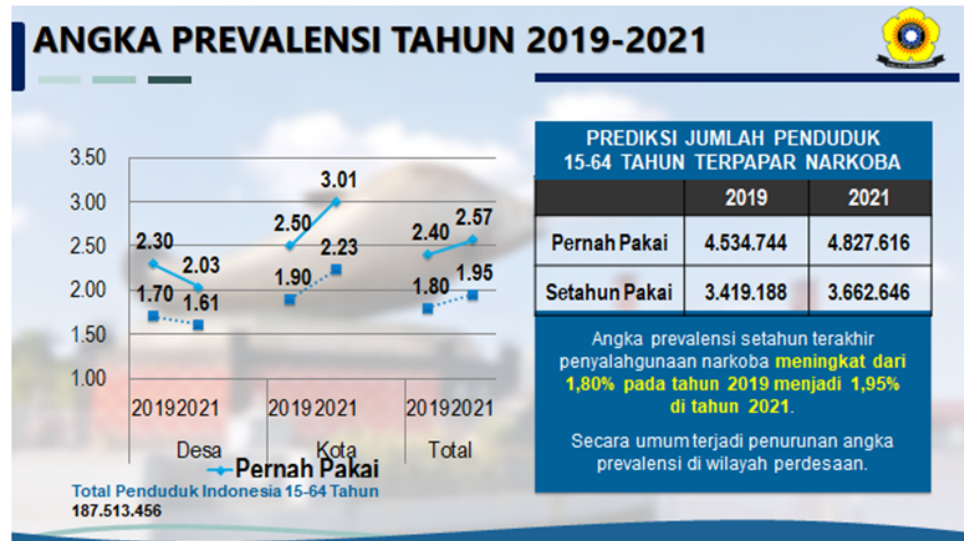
ANGKA PREVALENSI TAHUN 2019-2021

3.50
3.00
2.50
2.00
1.50
1.00

2.30
2.03
1.70
1.61
2.50
3.01
1.90
2.23
2.40
2.57
1.80
1.95

2019 2021 | 2019 2021 | 2019 2021
Desa | Kota | Total

Pernah Pakai

Total Penduduk Indonesia 15-64 Tahun
187.513.456

PREDIKSI JUMLAH PENDUDUK 15-64 TAHUN TERPAPAR NARKOBA

| | 2019 | 2021 |
|---|---|---|
| Pernah Pakai | 4.534.744 | 4.827.616 |
| Setahun Pakai | 3.419.188 | 3.662.646 |

Angka prevalensi setahun terakhir penyalahgunaan narkoba meningkat dari 1,80% pada tahun 2019 menjadi 1,95% di tahun 2021.

Secara umum terjadi penurunan angka prevalensi di wilayah perdesaan.